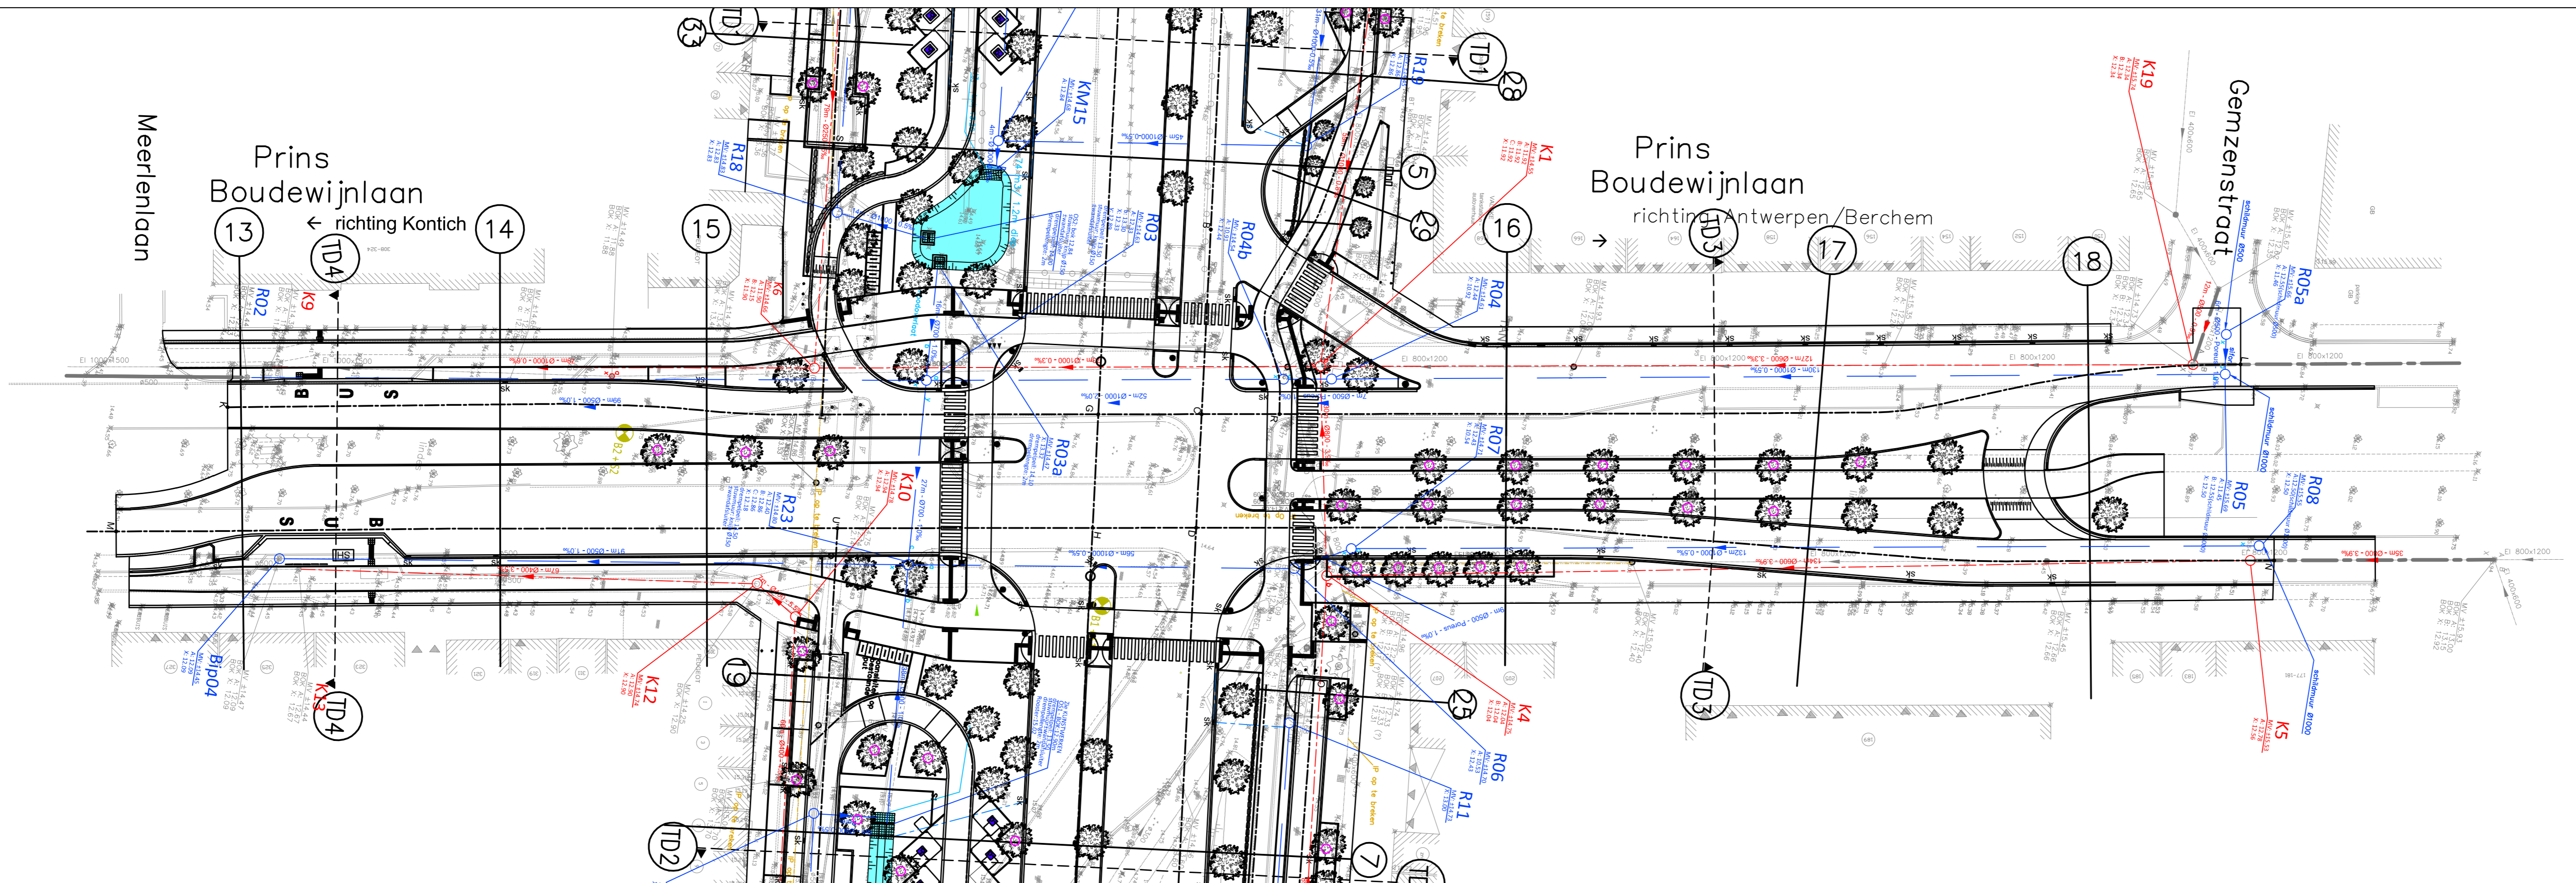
Meerlenlaan

Prins Boudewijnlaan

← richting Kontich

13

14

15

TD4

R02

K9

KM15

R18

R03

R04b

R03a

K10

R23

K6

K12

19

Bip04

K13

TD4

TD2

TD1

28

R19

5

29

K1

16

R04

R07

Prins Boudewijnlaan

richting Antwerpen/Berchem →

TD3

17

18

K19

Gemzenstraat

R05a

R05

R08

K4

R06

R11

25

7

TD3

K5

B

U

S

S

U

B

EI 800x1200

EI 400x600